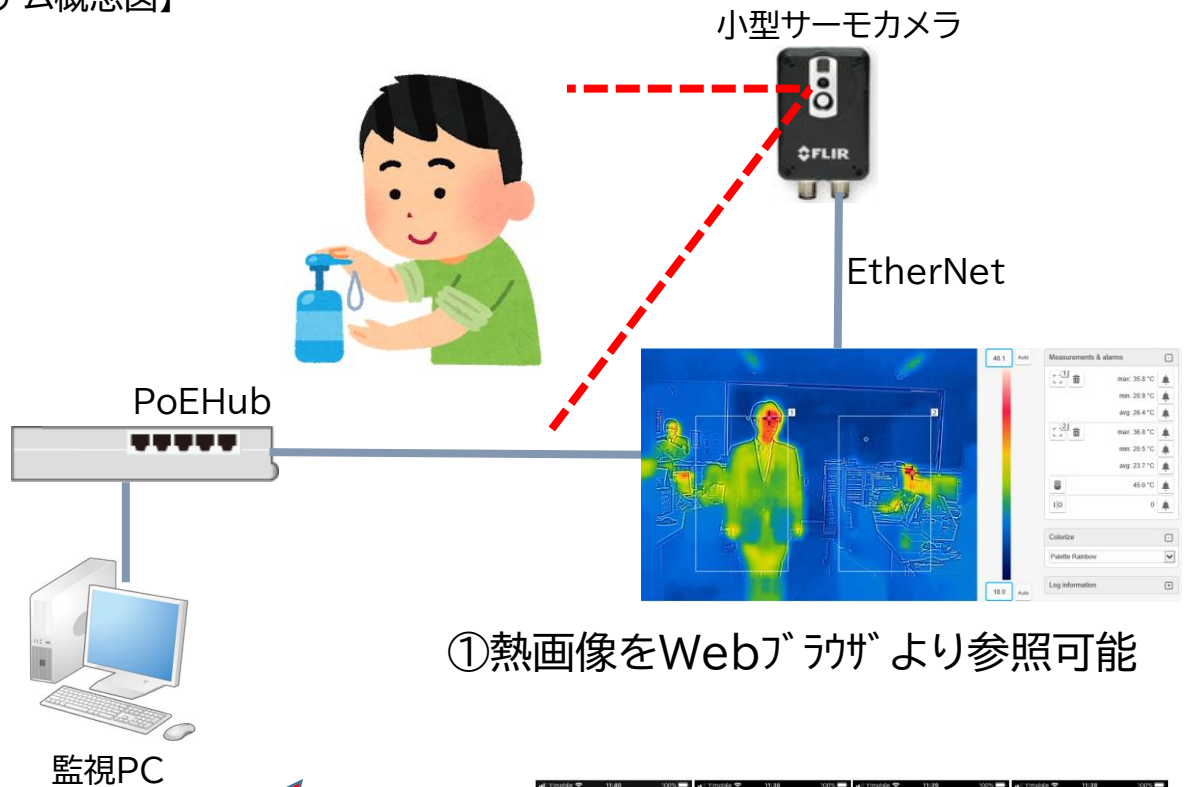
ム概念図】

小型サーモカメラ

FLIR

EtherNet

PoEHub

46.1 Auto

Measurements & alarms

1 max: 35.8 °C
min: 20.9 °C
avg: 26.4 °C

2 max: 36.8 °C
min: 20.5 °C
avg: 23.7 °C

45.0 °C

0

Colorize

Palette Rainbow

18.0 Auto

Log information

①熱画像をWebﾌﾞﾗｳｻﾞより参照可能

監視PC

11:40 11:38 11:39 11:39